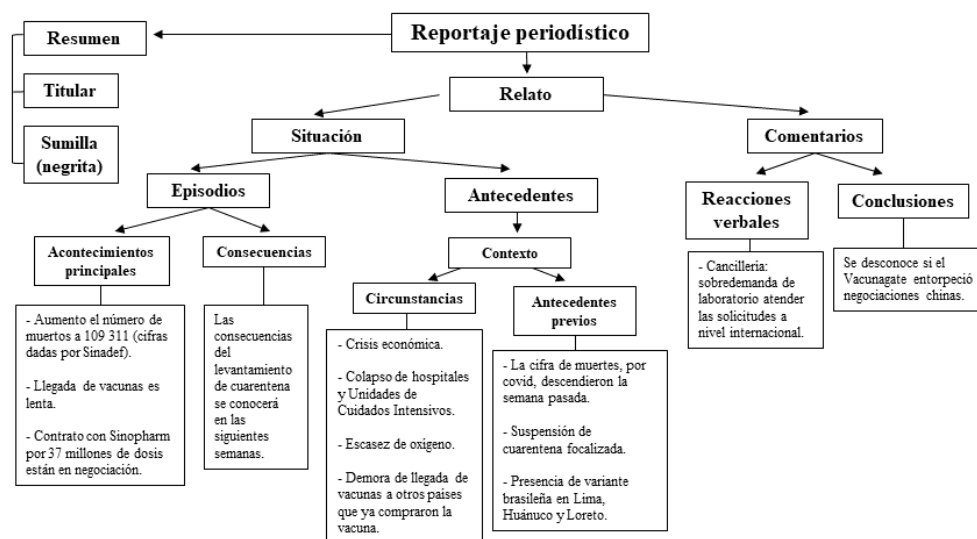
Reportaje periodístico

Resumen

Titular

Sumilla (negrita)

Relato

Situación

Comentarios

Episodios

Antecedentes

Reacciones verbales

Conclusiones

Acontecimientos principales

Consecuencias

Contexto

- Cancillería: sobredemanda de laboratorio atender las solicitudes a nivel internacional.

Se desconoce si el Vacunagate entorpeció negociaciones chinas.

Circunstancias

Antecedentes previos

- Aumento el número de muertos a 109 311 (cifras dadas por Sinadef).

- Llegada de vacunas es lenta.

- Contrato con Sinopharm por 37 millones de dosis están en negociación.

Las consecuencias del levantamiento de cuarentena se conocerá en las siguientes semanas.

- Crisis económica.

- Colapso de hospitales y Unidades de Cuidados Intensivos.

- Escasez de oxígeno.

- Demora de llegada de vacunas a otros países que ya compraron la vacuna.

- La cifra de muertes, por covid, descendieron la semana pasada.

- Suspensión de cuarentena focalizada.

- Presencia de variante brasileña en Lima, Huánuco y Loreto.